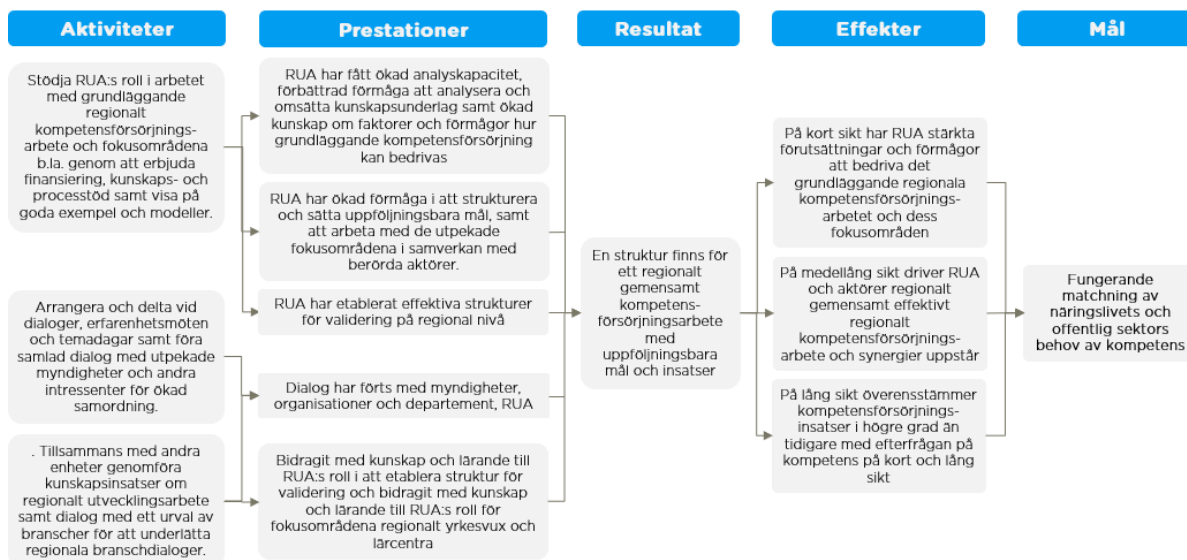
Aktiviteter

Prestationer

Resultat

Effekter

Mål

Stödja RUA:s roll i arbetet med grundläggande regionalt kompetensförsörjningsarbete och fokusområdena b.la. genom att erbjuda finansiering, kunskaps- och processtöd samt visa på goda exempel och modeller.

Arrangera och delta vid dialoger, erfarenhetsmöten och temadagar samt föra samlad dialog med utpekade myndigheter och andra intressenter för ökad samordning.

. Tillsammans med andra enheter genomföra kunskapsinsatser om regionalt utvecklingsarbete samt dialog med ett urval av branscher för att underlätta regionala branschdialoger.

RUA har fått ökad analyskapacitet, förbättrad förmåga att analysera och omsätta kunskapsunderlag samt ökad kunskap om faktorer och förmågor hur grundläggande kompetensförsörjning kan bedrivas

RUA har ökad förmåga i att strukturera och sätta uppföljningsbara mål, samt att arbeta med de utpekade fokusområdena i samverkan med berörda aktörer.

RUA har etablerat effektiva strukturer för validering på regional nivå

Dialog har förts med myndigheter, organisationer och departement, RUA

Bidragit med kunskap och lärande till RUA:s roll i att etablera struktur för validering och bidragit med kunskap och lärande till RUA:s roll för fokusområdena regionalt yrkesvux och lärcentra

En struktur finns för ett regionalt gemensamt kompetensförsörjningsarbete med uppföljningsbara mål och insatser

På kort sikt har RUA stärkta förutsättningar och förmågor att bedriva det grundläggande regionala kompetensförsörjningsarbetet och dess fokusområden

På medellång sikt driver RUA och aktörer regionalt gemensamt effektivt regionalt kompetensförsörjningsarbete och synergier uppstår

På lång sikt överensstämmer kompetensförsörjningsinsatser i högre grad än tidigare med efterfrågan på kompetens på kort och lång sikt

Fungerande matchning av näringslivets och offentlig sektors behov av kompetens